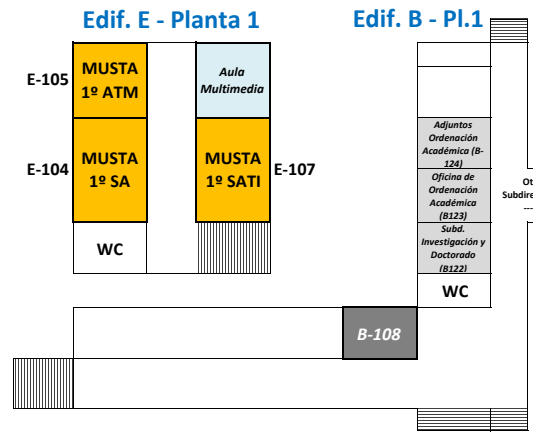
Edif. E - Planta 1

Edif. B - Pl.1

E-105
MUSTA
1º ATM

Aula Multimedia

E-104
MUSTA
1º SA

MUSTA
1º SATI
E-107

WC

Adjuntos Ordenación Académica (B-124)

Oficina de Ordenación Académica (B123)

Subd. Investigación y Doctorado (B122)

WC

Ot
Subdire
---

B-108